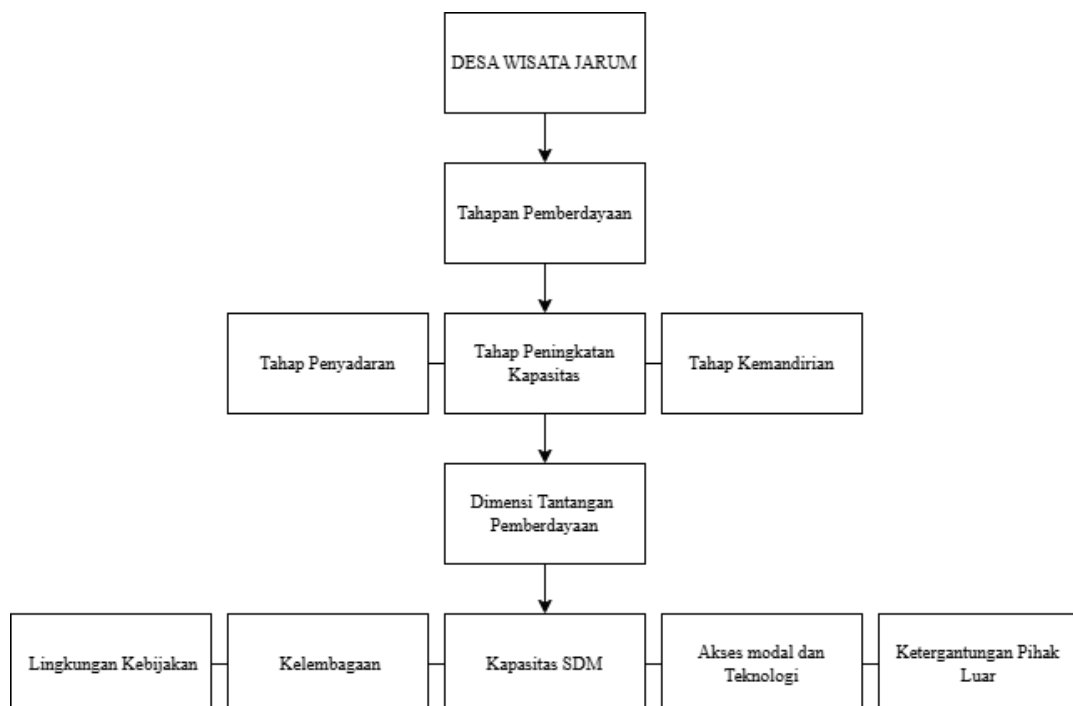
DESA WISATA JARUM

Tahapan Pemberdayaan

Tahap Penyadaran

Tahap Peningkatan Kapasitas

Tahap Kemandirian

Dimensi Tantangan Pemberdayaan

Lingkungan Kebijakan

Kelembagaan

Kapasitas SDM

Akses modal dan Teknologi

Ketergantungan Pihak Luar